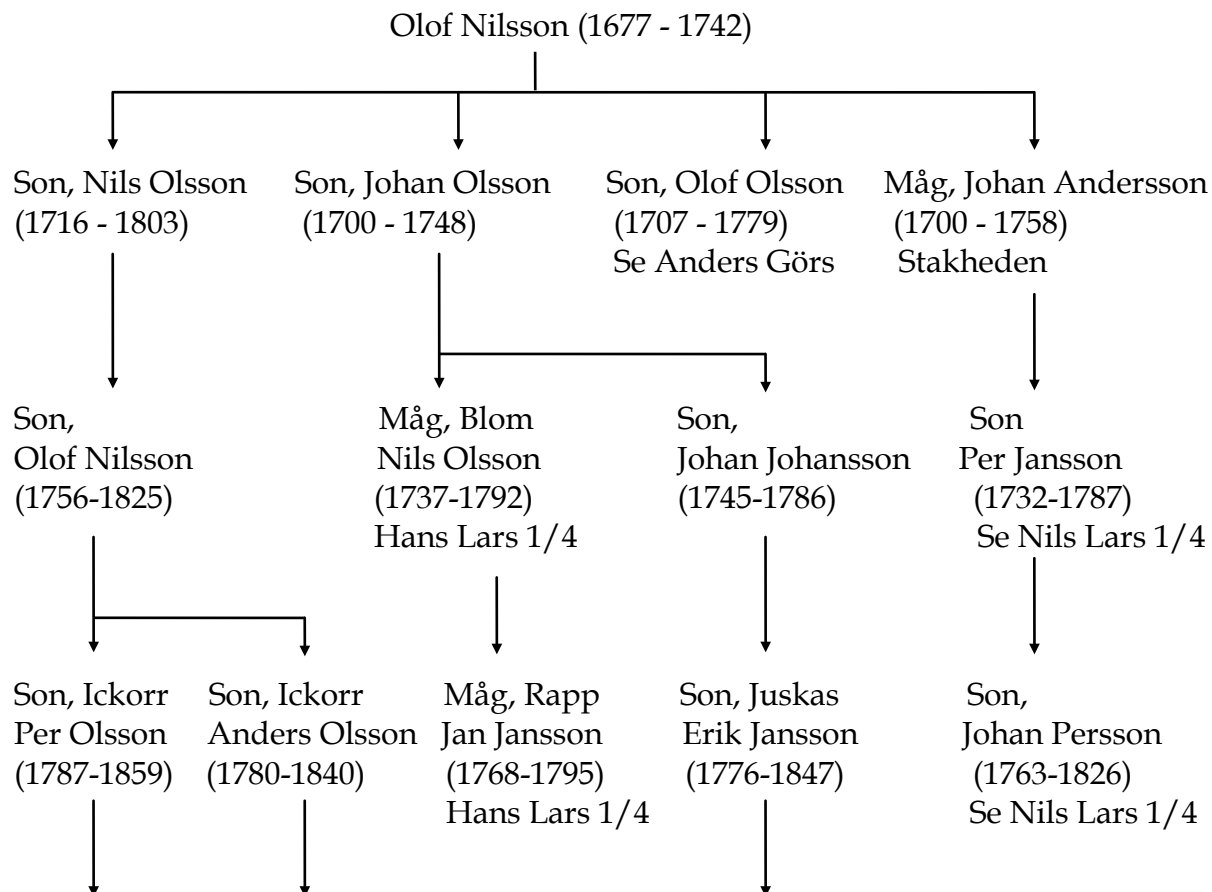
Olof Nilsson (1677 - 1742)

Son, Nils Olsson
(1716 - 1803)

Son, Johan Olsson
(1700 - 1748)

Son, Olof Olsson
(1707 - 1779)
Se Anders Görs

Måg, Johan Andersson
(1700 - 1758)
Stakheden

Son,
Olof Nilsson
(1756-1825)

Måg, Blom
Nils Olsson
(1737-1792)
Hans Lars 1/4

Son,
Johan Johansson
(1745-1786)

Son
Per Jansson
(1732-1787)
Se Nils Lars 1/4

Son, Ickorr
Per Olsson
(1787-1859)

Son, Ickorr
Anders Olsson
(1780-1840)

Måg, Rapp
Jan Jansson
(1768-1795)
Hans Lars 1/4

Son, Juskas
Erik Jansson
(1776-1847)

Son,
Johan Persson
(1763-1826)
Se Nils Lars 1/4